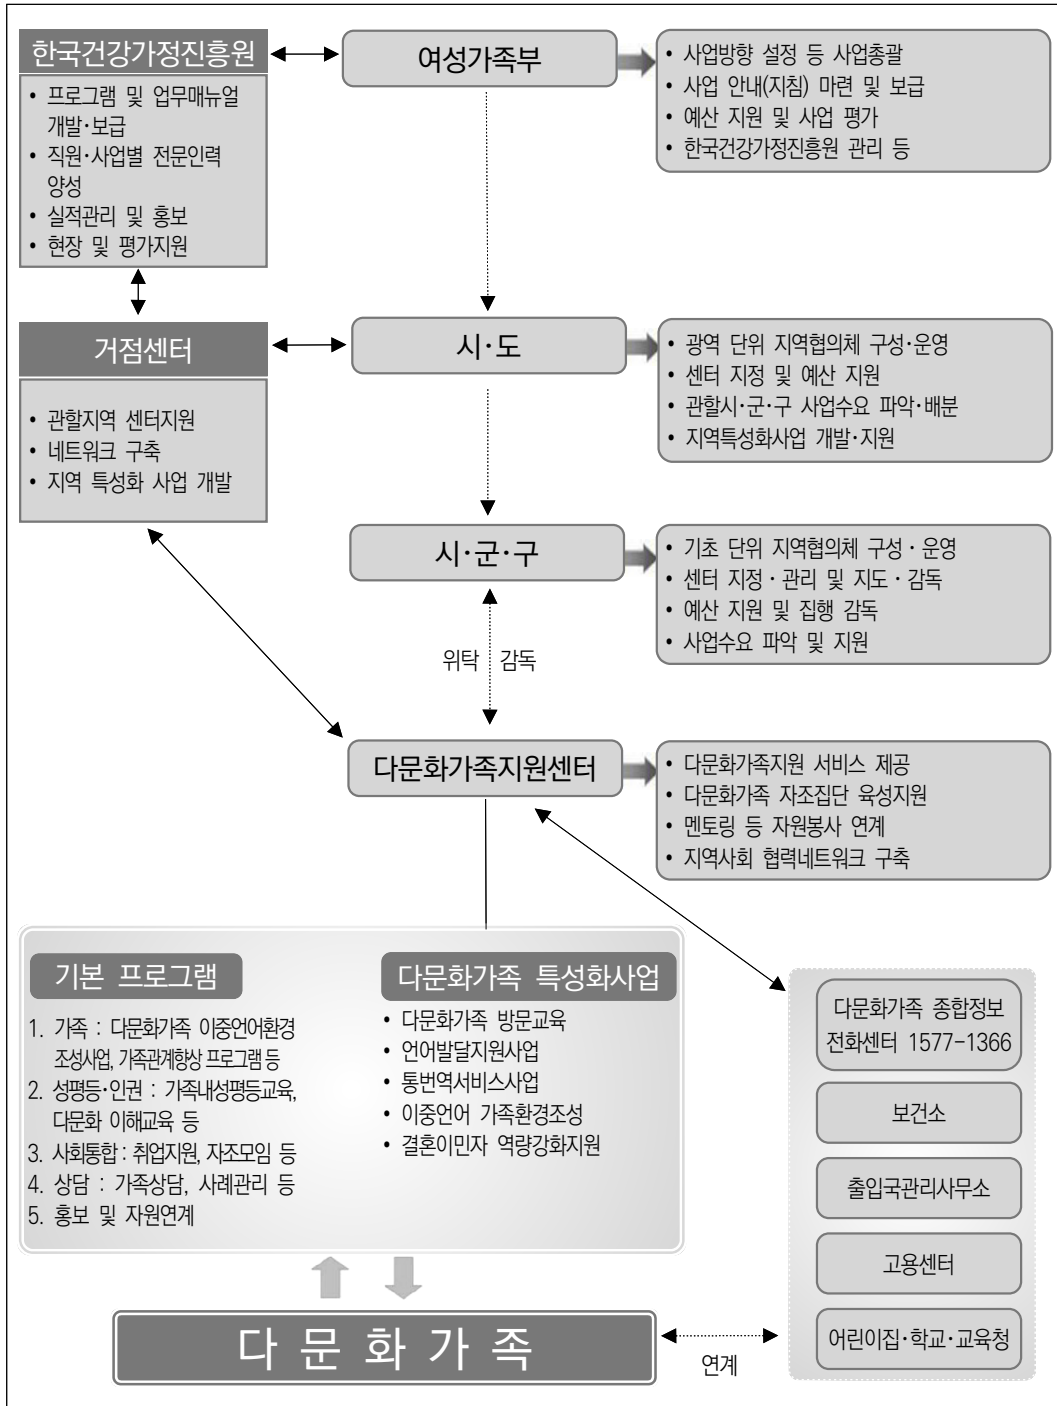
한국건강가정진흥원

• 프로그램 및 업무매뉴얼 개발·보급
• 직원·사업별 전문인력 양성
• 실적관리 및 홍보
• 현장 및 평가지원

여성가족부

• 사업방향 설정 등 사업총괄
• 사업 안내(지침) 마련 및 보급
• 예산 지원 및 사업 평가
• 한국건강가정진흥원 관리 등

거점센터

• 관할지역 센터지원
• 네트워크 구축
• 지역 특성화 사업 개발

시·도

• 광역 단위 지역협의체 구성·운영
• 센터 지정 및 예산 지원
• 관할시·군·구 사업수요 파악·배분
• 지역특성화사업 개발·지원

시·군·구

• 기초 단위 지역협의체 구성 · 운영
• 센터 지정 · 관리 및 지도 · 감독
• 예산 지원 및 집행 감독
• 사업수요 파악 및 지원

위탁 감독

다문화가족지원센터

• 다문화가족지원 서비스 제공
• 다문화가족 자조집단 육성지원
• 멘토링 등 자원봉사 연계
• 지역사회 협력네트워크 구축

기본 프로그램

1. 가족 : 다문화가족 이중언어환경 조성사업, 가족관계향상 프로그램 등
2. 성평등·인권 : 가족내성평등교육, 다문화 이해교육 등
3. 사회통합 : 취업지원, 자조모임 등
4. 상담 : 가족상담, 사례관리 등
5. 홍보 및 자원연계

다문화가족 특성화사업

• 다문화가족 방문교육
• 언어발달지원사업
• 통번역서비스사업
• 이중언어 가족환경조성
• 결혼이민자 역량강화지원

다문화가족 종합정보 전화센터 1577-1366

보건소

출입국관리사무소

고용센터

어린이집·학교·교육청

다 문 화 가 족

연계